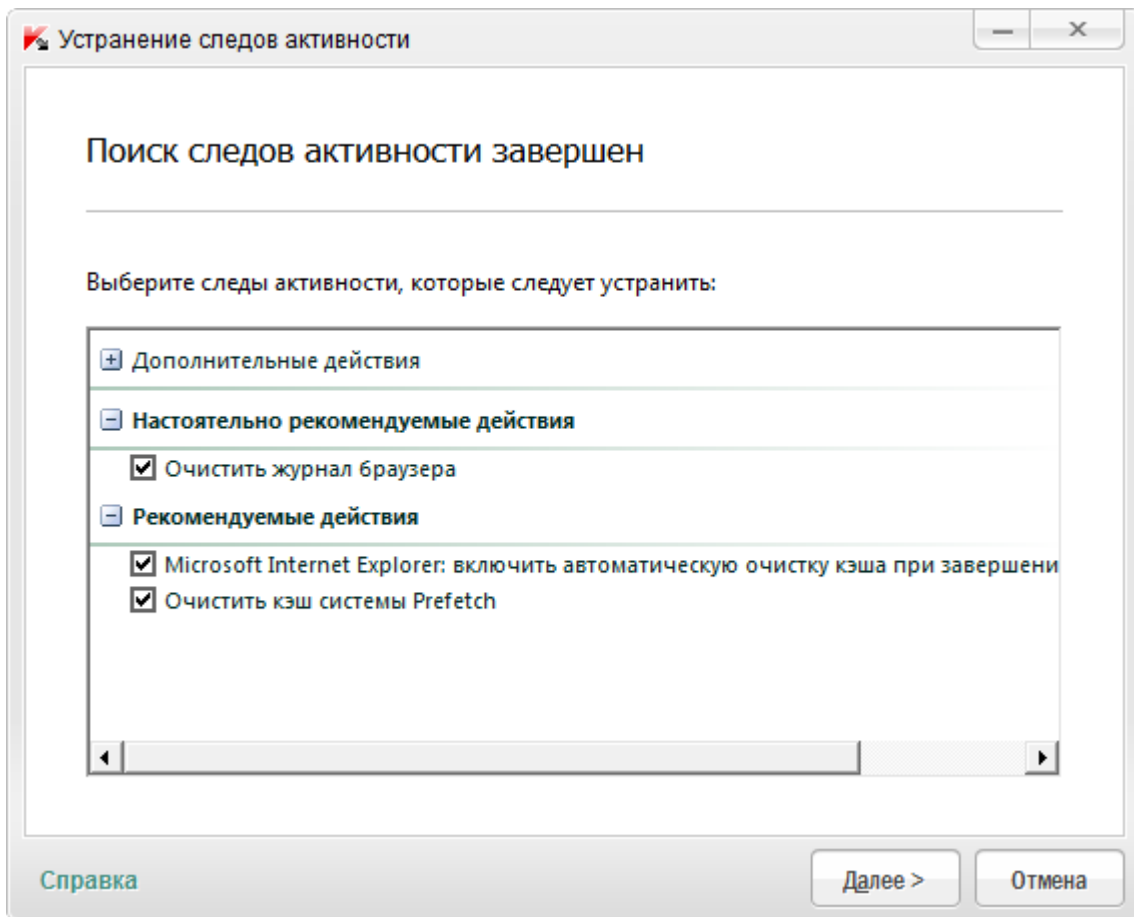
Устранение следов активности

Поиск следов активности завершен

Выберите следы активности, которые следует устранить:

Дополнительные действия

Настоятельно рекомендуемые действия

Очистить журнал браузера

Рекомендуемые действия

Microsoft Internet Explorer: включить автоматическую очистку кэша при завершени

Очистить кэш системы Prefetch

Справка

Далее >

Отмена